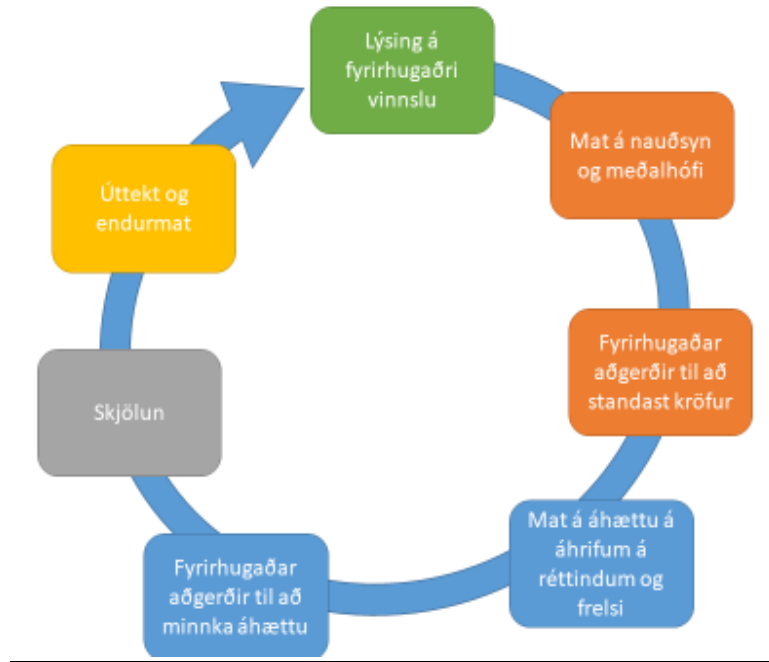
Lýsing á fyrirhugaðri vinnslu

Mat á nauðsyn og meðalhófi

Fyrirhugaðar aðgerðir til að standast kröfur

Mat á áhættu á áhrifum á réttindum og frelsi

Fyrirhugaðar aðgerðir til að minnka áhættu

Skjölun

Úttekt og endurmat